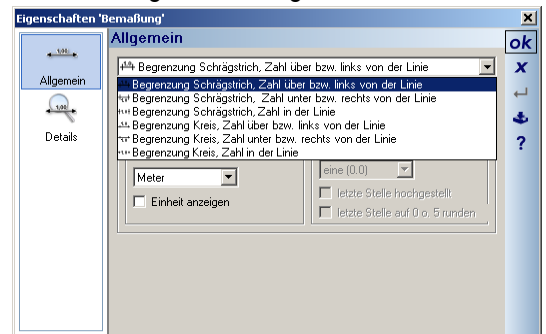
Eigenschaften 'Bemaßung'

Allgemein

Details

Allgemein

Begrenzung Schrägstrich, Zahl über bzw. links von der Linie

Begrenzung Schrägstrich, Zahl über bzw. links von der Linie
Begrenzung Schrägstrich, Zahl unter bzw. rechts von der Linie
Begrenzung Schrägstrich, Zahl in der Linie
Begrenzung Kreis, Zahl über bzw. links von der Linie
Begrenzung Kreis, Zahl unter bzw. rechts von der Linie
Begrenzung Kreis, Zahl in der Linie

Meter

Einheit anzeigen

eine (0.0)

letzte Stelle hochgestellt

letzte Stelle auf 0 o. 5 runden

ok

x

?